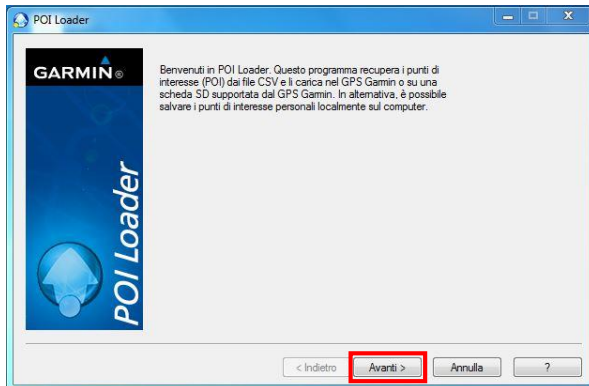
POI Loader

GARMIN®

POI Loader

Benvenuti in POI Loader. Questo programma recupera i punti di interesse (POI) dai file CSV e li carica nel GPS Garmin o su una scheda SD supportata dal GPS Garmin. In alternativa, è possibile salvare i punti di interesse personali localmente sul computer.

< Indietro
Avanti >
Annulla
?